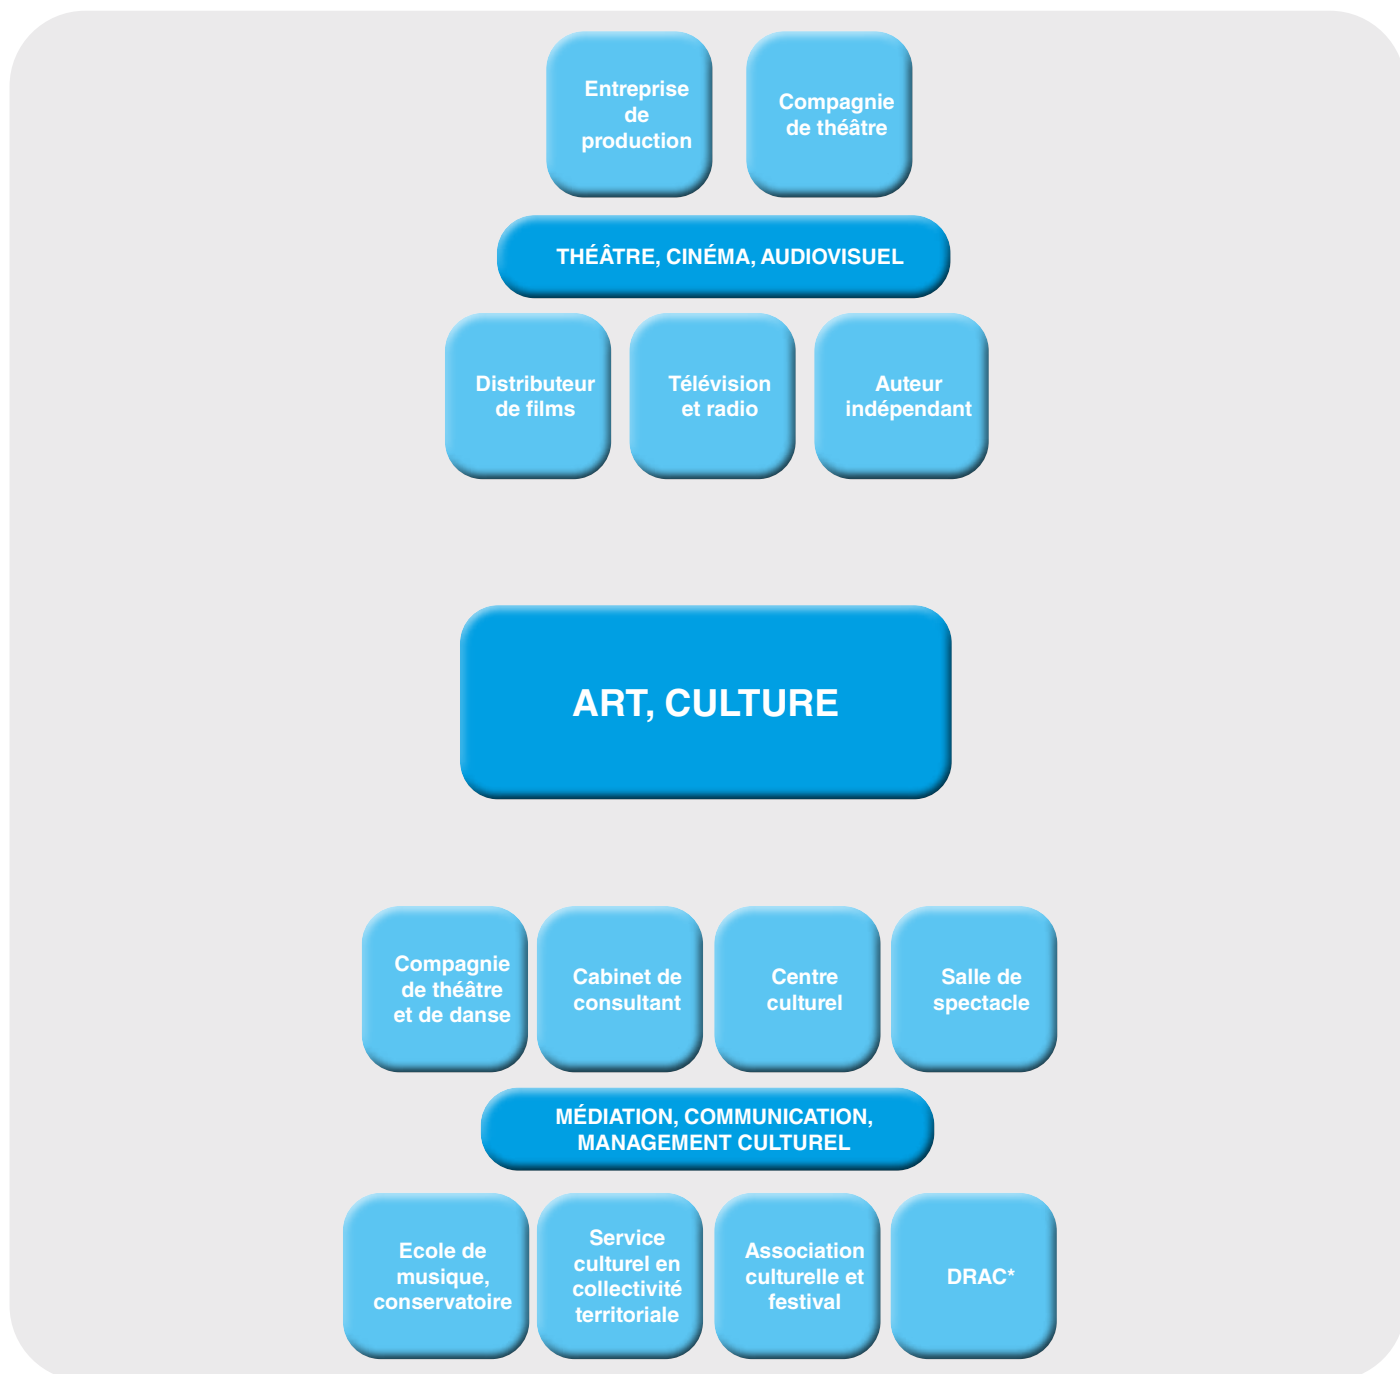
Entreprise de production

Compagnie de théâtre

THÉÂTRE, CINÉMA, AUDIOVISUEL

Distributeur de films

Télévision et radio

Auteur indépendant

ART, CULTURE

Compagnie de théâtre et de danse

Cabinet de consultant

Centre culturel

Salle de spectacle

MÉDIATION, COMMUNICATION, MANAGEMENT CULTUREL

Ecole de musique, conservatoire

Service culturel en collectivité territoriale

Association culturelle et festival

DRAC*